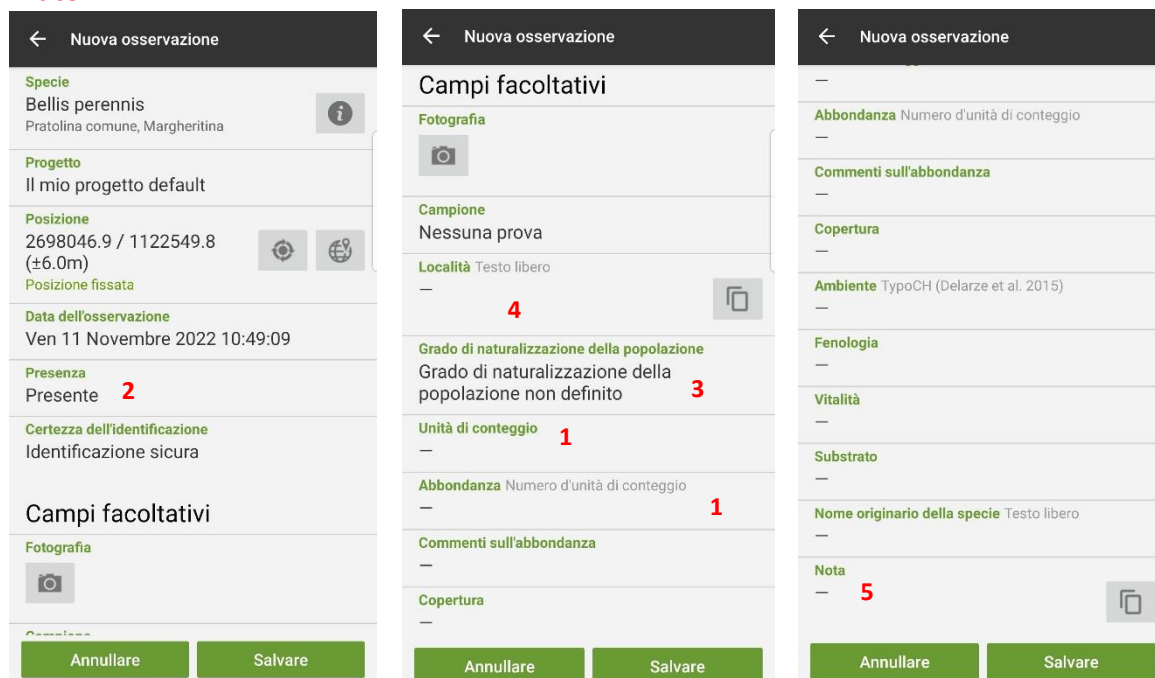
Nuova osservazione

Specie
Bellis perennis
Pratolina comune, Margheritina

Progetto
Il mio progetto default

Posizione
2698046.9 / 1122549.8 (±6.0m)
Posizione fissata

Data dell'osservazione
Ven 11 Novembre 2022 10:49:09

Presenza
Presente 2

Certezza dell'identificazione
Identificazione sicura

Campi facoltativi

Fotografia

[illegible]

Annullare Salvare

Nuova osservazione

Campi facoltativi

Fotografia

Campione
Nessuna prova

Località Testo libero
—
4

Grado di naturalizzazione della popolazione
Grado di naturalizzazione della popolazione non definito 3

Unità di conteggio 1
—

Abbondanza Numero d'unità di conteggio
— 1

Commenti sull'abbondanza
—

Copertura
—

Annullare Salvare

Nuova osservazione

—

Abbondanza Numero d'unità di conteggio
—

Commenti sull'abbondanza
—

Copertura
—

Ambiente TypoCH (Delarze et al. 2015)
—

Fenologia
—

Vitalità
—

Substrato
—

Nome originario della specie Testo libero
—

Nota
— 5

Annullare Salvare